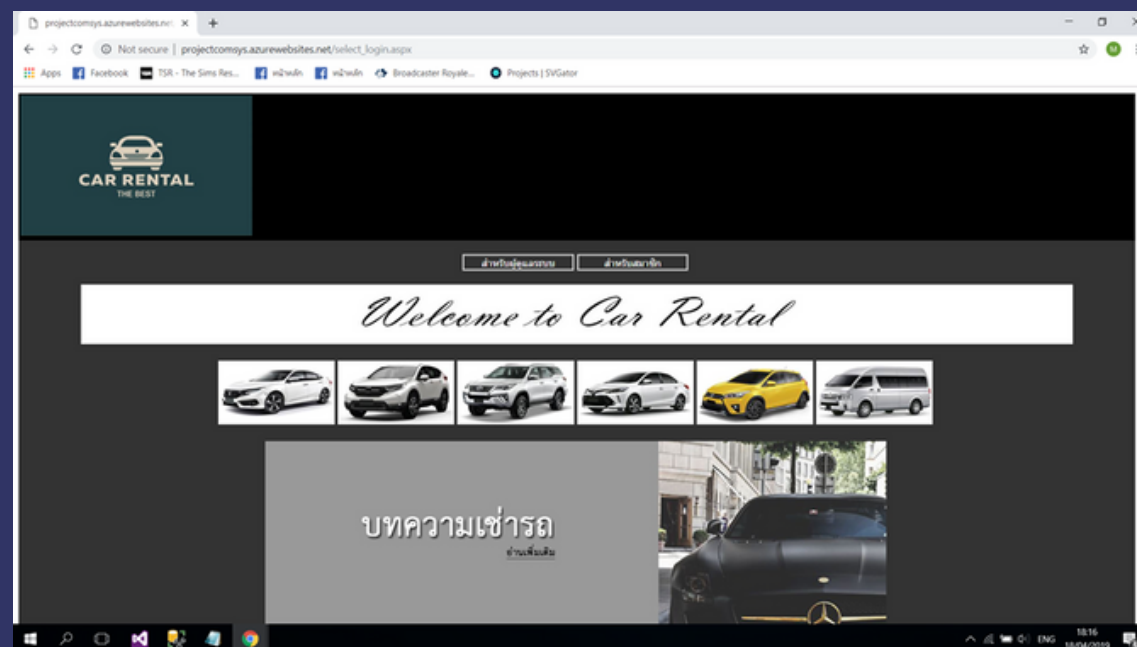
projectcomsys.azurewebsites.ne ×

Not secure | projectcomsys.azurewebsites.net/select_login.aspx

Apps Facebook TSR - The Sims Res... หน้าหลัก หน้าหลัก Broadcaster Royale... Projects | SVGator

CAR RENTAL
THE BEST

สำหรับผู้ดูแลระบบ สำหรับสมาชิก

Welcome to Car Rental

บทความเช่ารถ
อ่านเพิ่มเติม

ENG 18:16 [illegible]